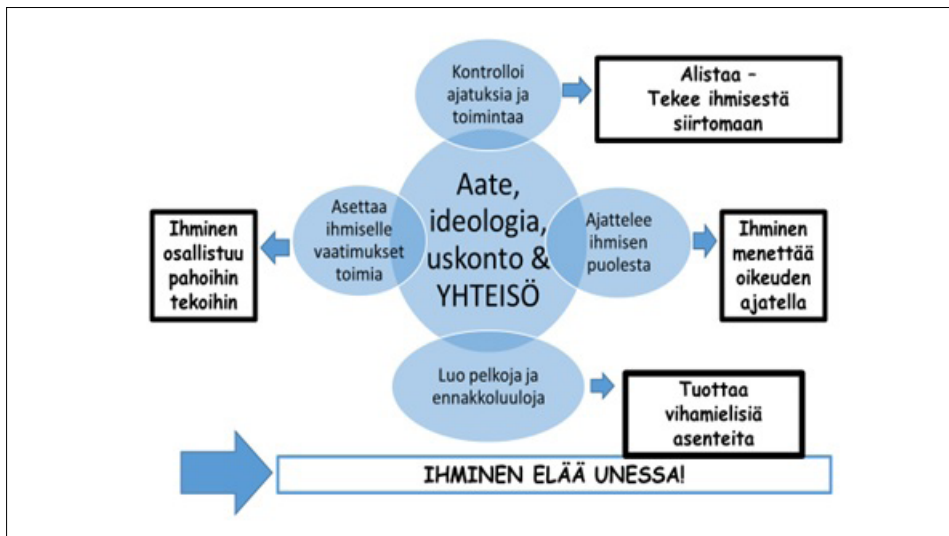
Kontrolloi ajatuksia ja toimintaa

Alistaa – Tekee ihmisestä siirtomaan

Aate, ideologia, uskonto & YHTEISÖ

Asettaa ihmiselle vaatimukset toimia

Ihminen osallistuu pahoihin tekoihin

Ajattelee ihmisen puolesta

Ihminen menettää oikeuden ajatella

Luo pelkoja ja ennakkoluuloja

Tuottaa vihamielisiä asenteita

IHMINEN ELÄÄ UNESSA!